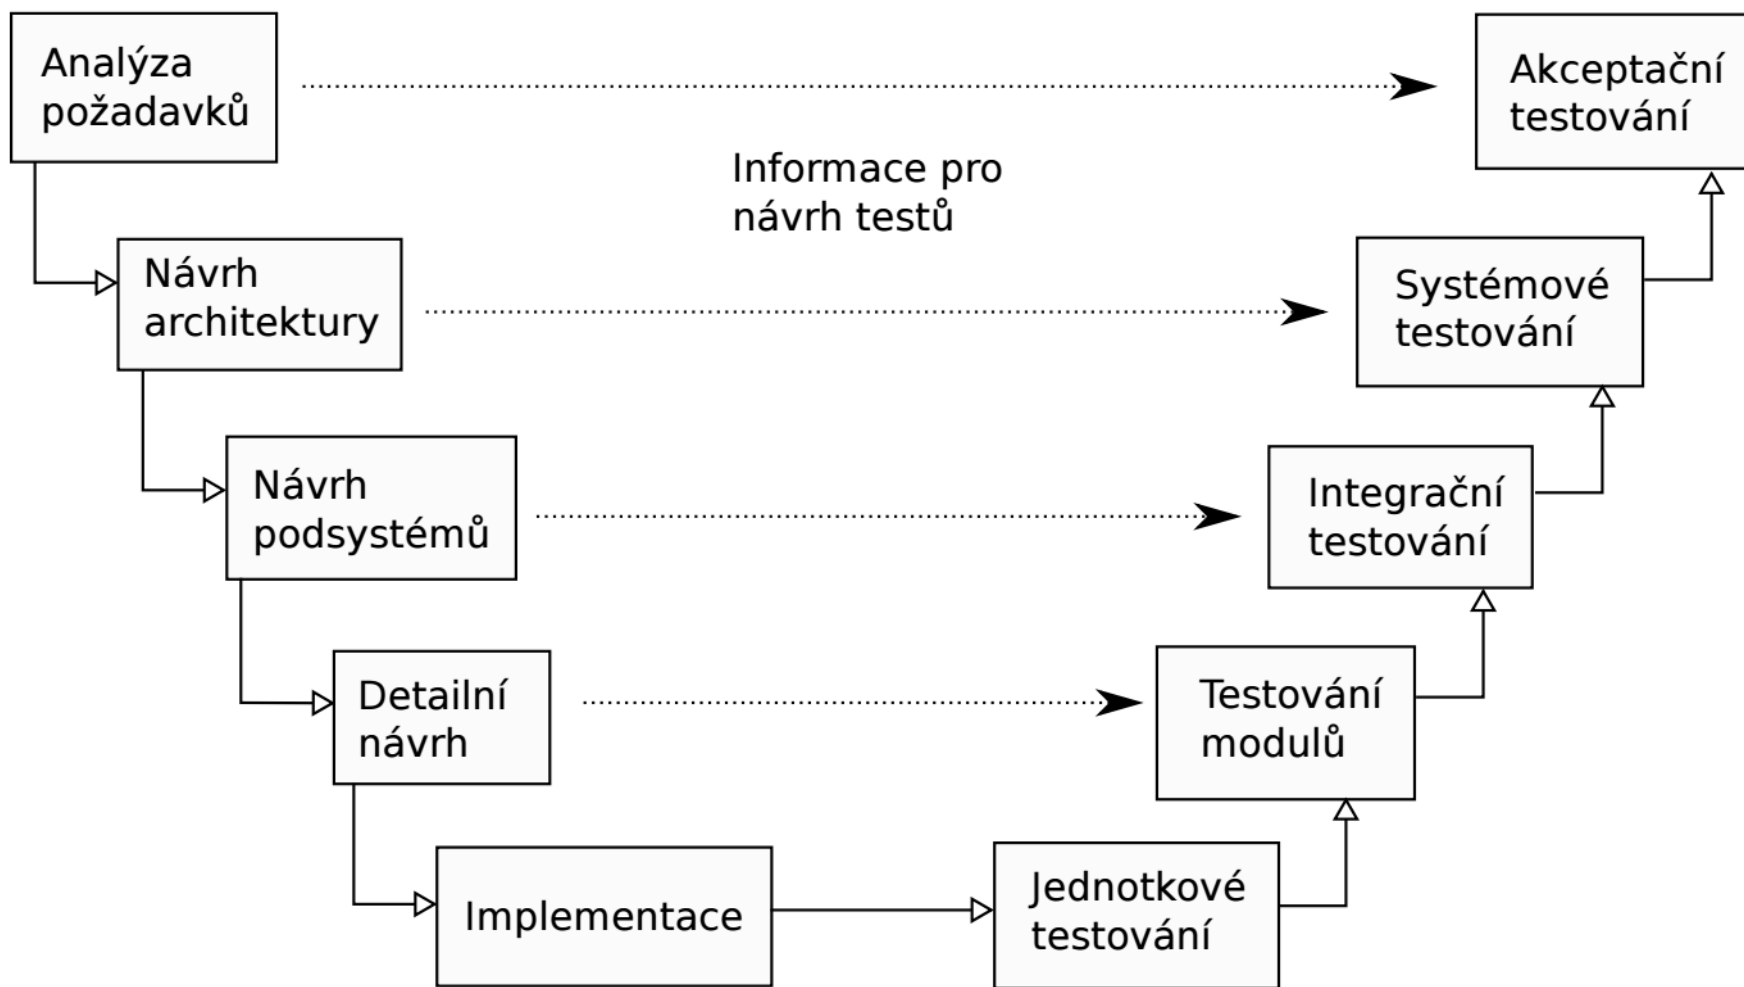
Analýza požadavků

Akceptační testování

Informace pro návrh testů

Návrh architektury

Systémové testování

Návrh podsystémů

Integrační testování

Detailní návrh

Testování modulů

Implementace

Jednotkové testování